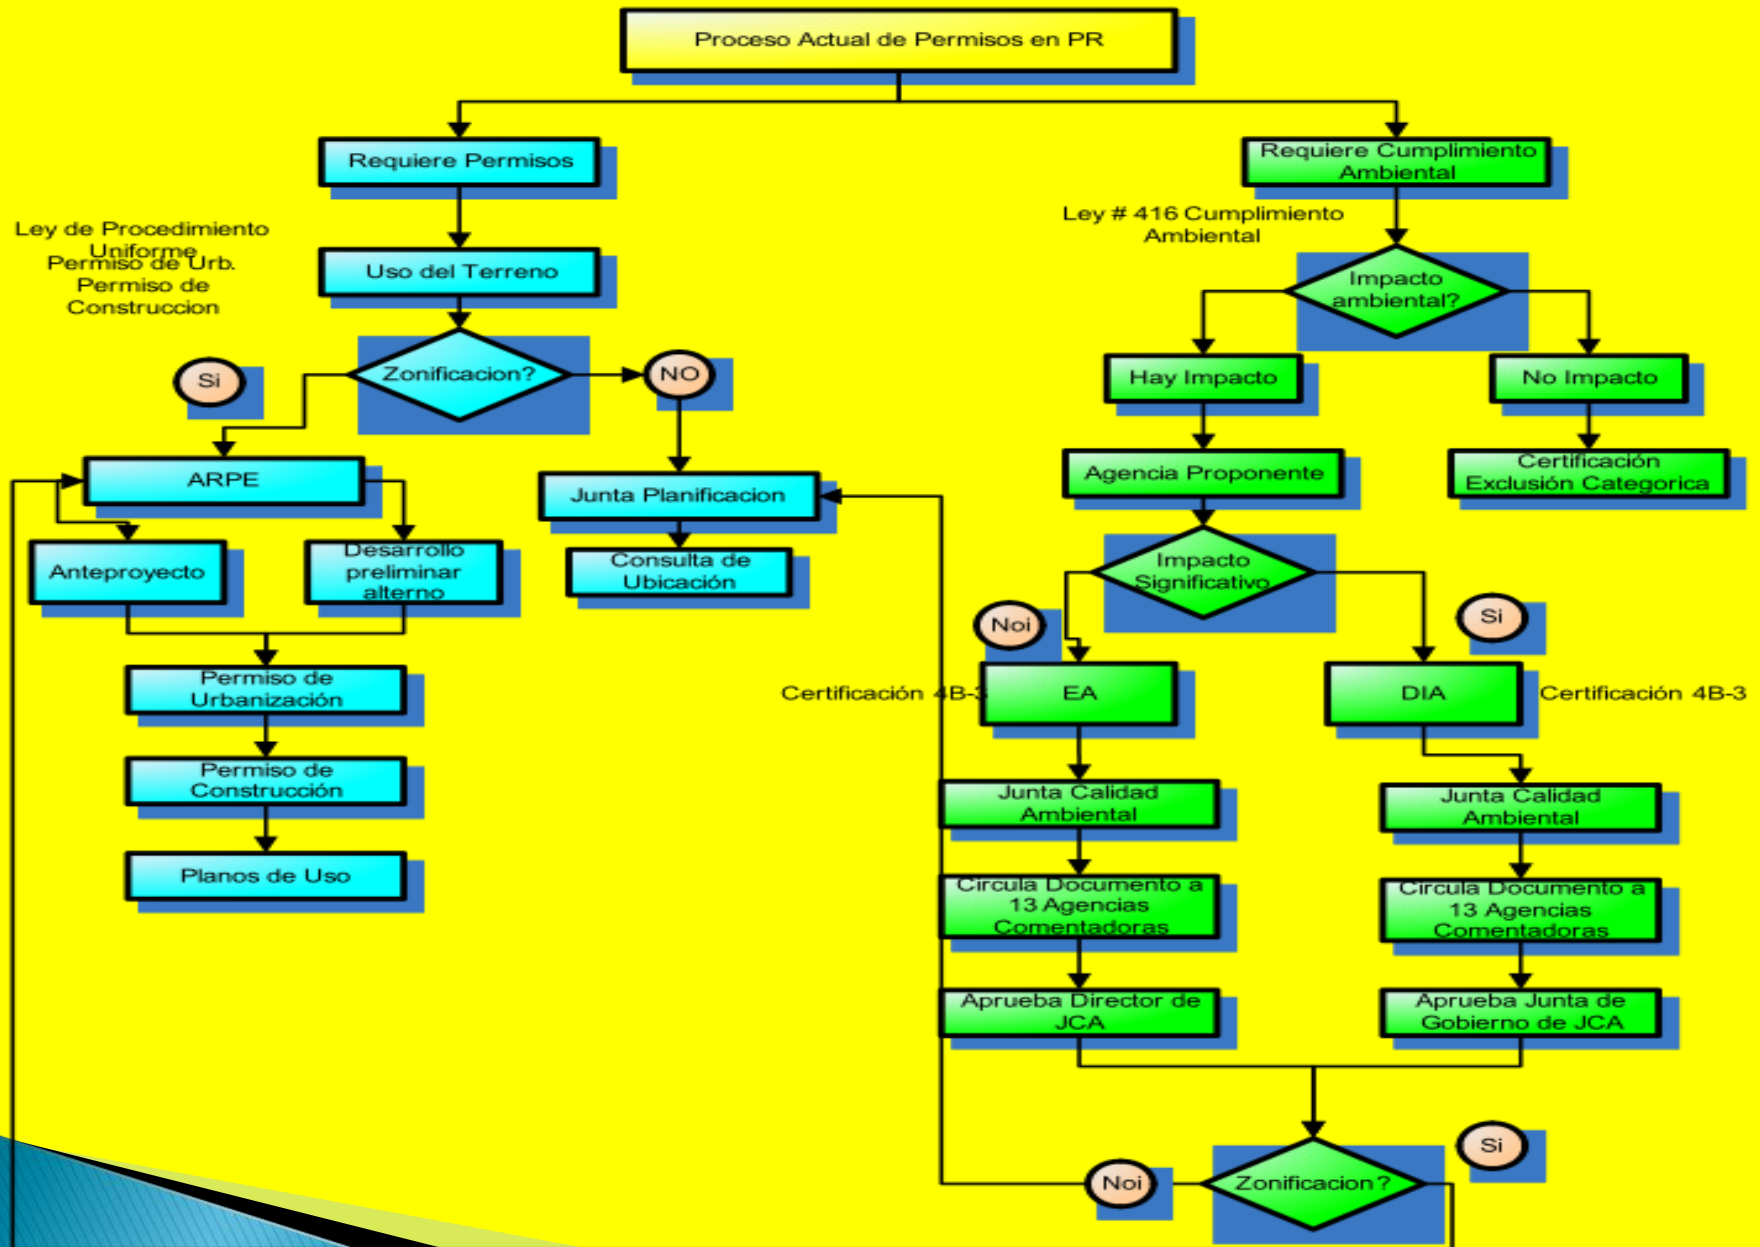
Proceso Actual de Permisos en PR

Requiere Permisos

Requiere Cumplimiento Ambiental

Ley de Procedimiento Uniforme

Permiso de Urb. Permiso de Construccion

Ley # 416 Cumplimiento Ambiental

Uso del Terreno

Impacto ambiental?

Zonificacion?

Si

NO

Hay Impacto

No Impacto

ARPE

Junta Planificacion

Agencia Proponente

Certificación Exclusión Categorica

Anteproyecto

Desarrollo preliminar alterno

Consulta de Ubicación

Impacto Significativo

Noi

Si

Permiso de Urbanización

Certificación 4B-3

EA

DIA

Certificación 4B-3

Permiso de Construcción

Junta Calidad Ambiental

Junta Calidad Ambiental

Planos de Uso

Circula Documento a 13 Agencias Comentadoras

Circula Documento a 13 Agencias Comentadoras

Aprueba Director de JCA

Aprueba Junta de Gobierno de JCA

Si

Noi

Zonificacion?